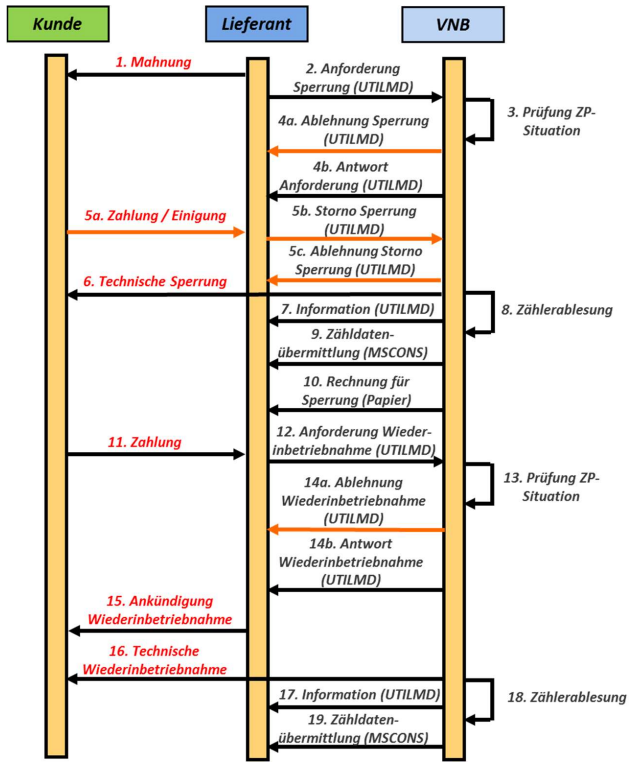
Kunde

Lieferant

VNB

1. Mahnung

2. Anforderung Sperrung (UTILMD)

3. Prüfung ZP-Situation

4a. Ablehnung Sperrung (UTILMD)

4b. Antwort Anforderung (UTILMD)

5a. Zahlung / Einigung

5b. Storno Sperrung (UTILMD)

5c. Ablehnung Storno Sperrung (UTILMD)

6. Technische Sperrung

7. Information (UTILMD)

8. Zählerablesung

9. Zähldatenübermittlung (MSCONS)

10. Rechnung für Sperrung (Papier)

11. Zahlung

12. Anforderung Wiederinbetriebnahme (UTILMD)

13. Prüfung ZP-Situation

14a. Ablehnung Wiederinbetriebnahme (UTILMD)

14b. Antwort Wiederinbetriebnahme (UTILMD)

15. Ankündigung Wiederinbetriebnahme

16. Technische Wiederinbetriebnahme

17. Information (UTILMD)

18. Zählerablesung

19. Zähldatenübermittlung (MSCONS)